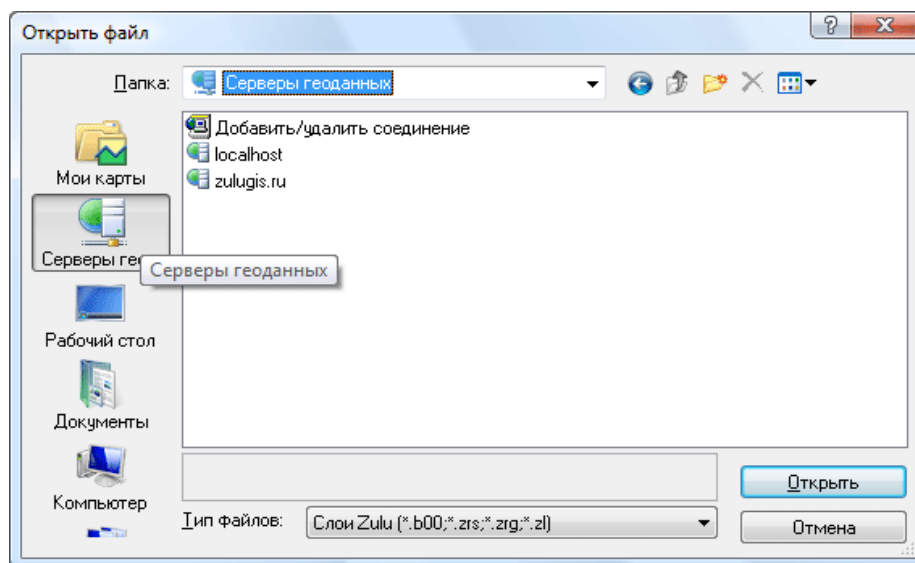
Открыть файл

Папка: Серверы геоданных

Добавить/удалить соединение
localhost
zulugis.ru

Мои карты
Серверы гео
Серверы геоданных
Рабочий стол
Документы
Компьютер

Тип файлов: Слои Zulu (*.b00;*.zrs;*.zrg;*.zl)

Открыть
Отмена